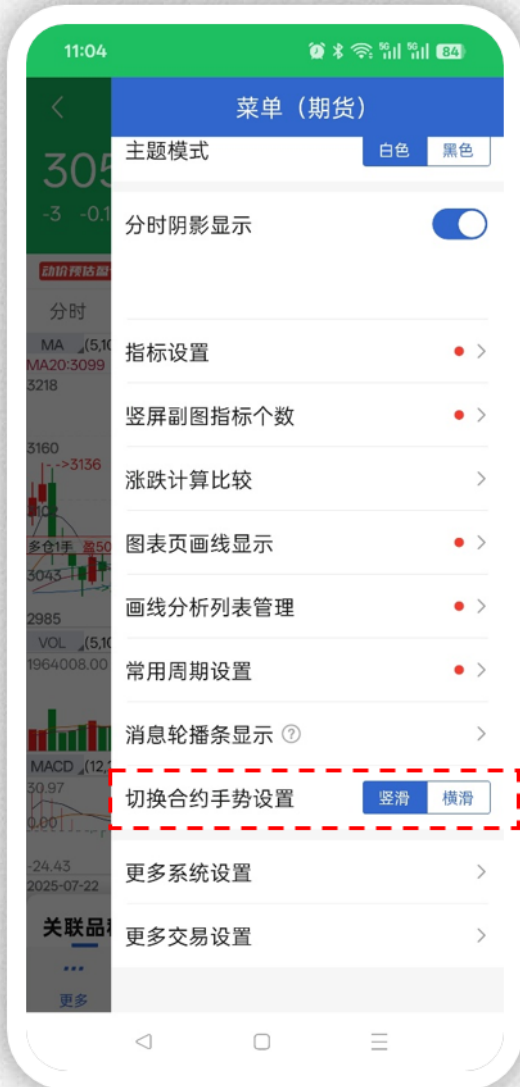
11:04

84

菜单（期货）

主题模式 白色 黑色

分时阴影显示

指标设置

竖屏副图指标个数

涨跌计算比较

图表页画线显示

画线分析列表管理

常用周期设置

消息轮播条显示

切换合约手势设置 竖滑 横滑

更多系统设置

更多交易设置

305
-3 -0.1
分时
MA (5,1
MA20:3099
3218
3160
->3136
多仓1手
3043
2985
VOL (5,1
1964008.00
MACD (12,
30.97
0.00
-24.43
2025-07-22
关联品
更多